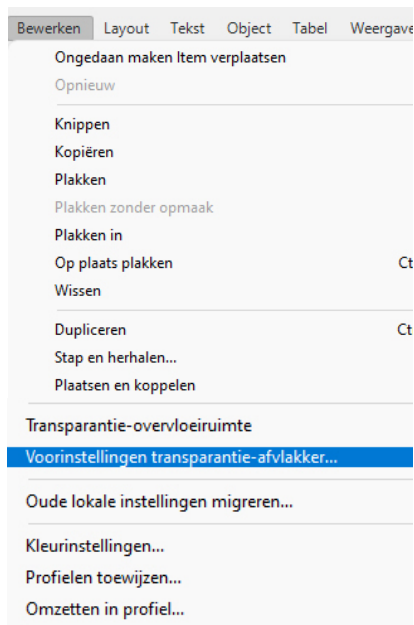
Bewerken Layout Tekst Object Tabel Weergave

Ongedaan maken Item verplaatsen
Opnieuw

Knippen
Kopiëren
Plakken
Plakken zonder opmaak
Plakken in
Op plaats plakken Ct
Wissen

Dupliceren Ct
Stap en herhalen...
Plaatsen en koppelen

Transparantie-overvloeiruimte
Voorinstellingen transparantie-afvlakker...

Oude lokale instellingen migreren...

Kleurinstellingen...
Profielen toewijzen...
Omzetten in profiel...